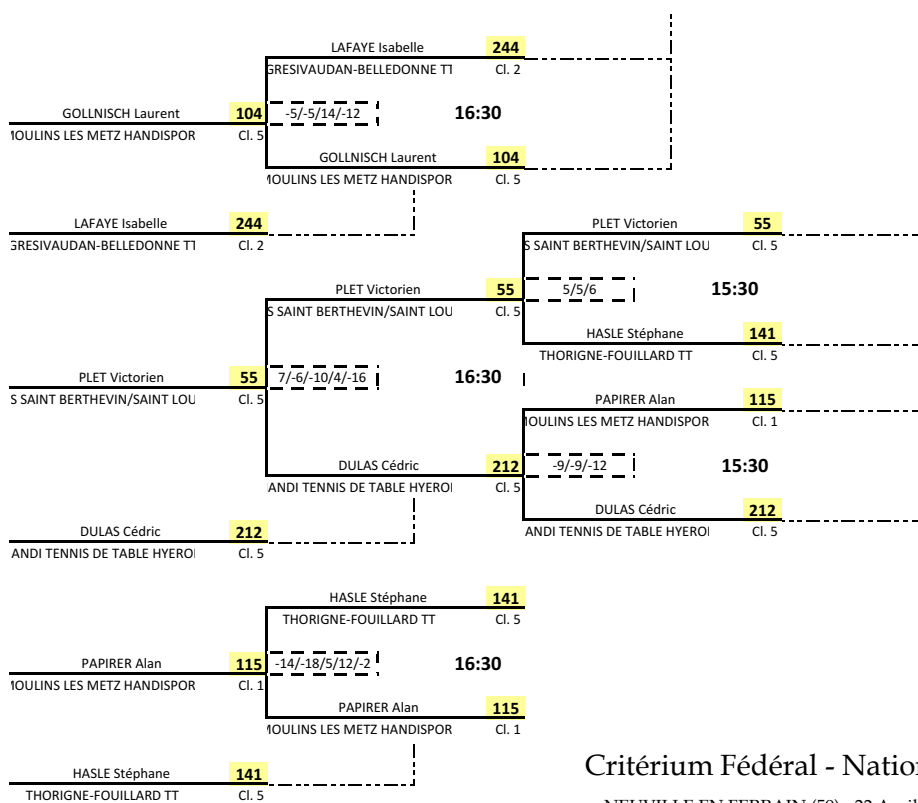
LAFAYE Isabelle 244
GRESIVAUDAN-BELLEDONNE TT Cl. 2

GOLLNISCH Laurent 104
MOULINS LES METZ HANDISPOR Cl. 5

-5/-5/14/-12

16:30

GOLLNISCH Laurent 104
MOULINS LES METZ HANDISPOR Cl. 5

LAFAYE Isabelle 244
GRESIVAUDAN-BELLEDONNE TT Cl. 2

PLET Victorien 55
S SAINT BERTHEVIN/SAINT LOU Cl. 5

PLET Victorien 55
S SAINT BERTHEVIN/SAINT LOU Cl. 5

5/5/6

15:30

HASLE Stéphane 141
THORIGNE-FOUILLARD TT Cl. 5

PLET Victorien 55
S SAINT BERTHEVIN/SAINT LOU Cl. 5

7/-6/-10/4/-16

16:30

PAPIRER Alan 115
MOULINS LES METZ HANDISPOR Cl. 1

-9/-9/-12

15:30

DULAS Cédric 212
ANDI TENNIS DE TABLE HYERO Cl. 5

DULAS Cédric 212
ANDI TENNIS DE TABLE HYERO Cl. 5

DULAS Cédric 212
ANDI TENNIS DE TABLE HYERO Cl. 5

HASLE Stéphane 141
THORIGNE-FOUILLARD TT Cl. 5

PAPIRER Alan 115
MOULINS LES METZ HANDISPOR Cl. 1

-14/-18/5/12/-2

16:30

PAPIRER Alan 115
MOULINS LES METZ HANDISPOR Cl. 1

HASLE Stéphane 141
THORIGNE-FOUILLARD TT Cl. 5

Critérium Fédéral - Natio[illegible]

NEUVILLE EN FERRAIN (59) - 22 Avri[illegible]